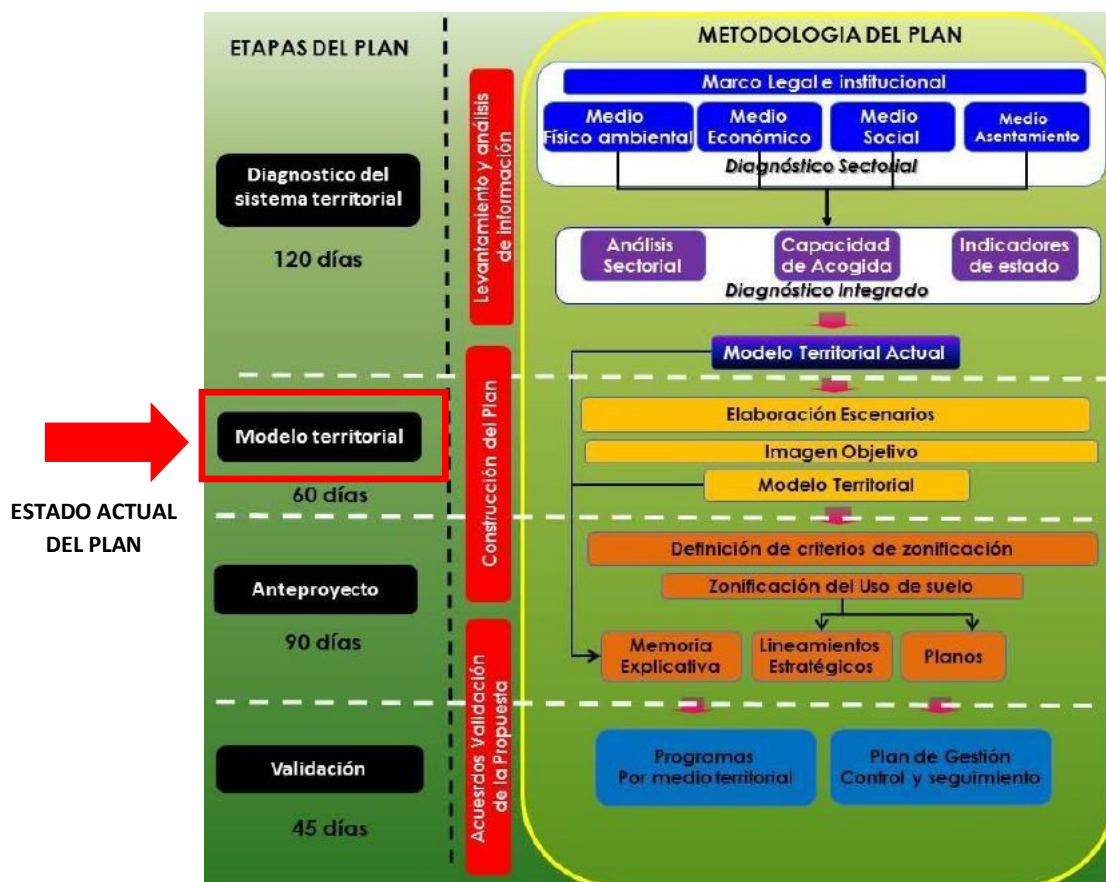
ETAPAS DEL PLAN

Diagnostico del sistema territorial

120 días

Modelo territorial

60 días

ESTADO ACTUAL DEL PLAN

Anteproyecto

90 días

Validación

45 días

Levantamiento y análisis de información

Construcción del Plan

Acuesrdos Validación de la Propuesta

METODOLOGIA DEL PLAN

Marco Legal e institucional

Medio Físico ambiental

Medio Económico

Medio Social

Medio Asentamiento

Diagnóstico Sectorial

Análisis Sectorial

Capacidad de Acogida

Indicadores de estado

Diagnóstico Integrado

Modelo Territorial Actual

Elaboración Escenarios

Imagen Objetivo

Modelo Territorial

Definición de criterios de zonificación

Zonificación del Uso de suelo

Memoria Explicativa

Lineamientos Estratégicos

Planos

Programas Por medio territorial

Plan de Gestión Control y seguimiento